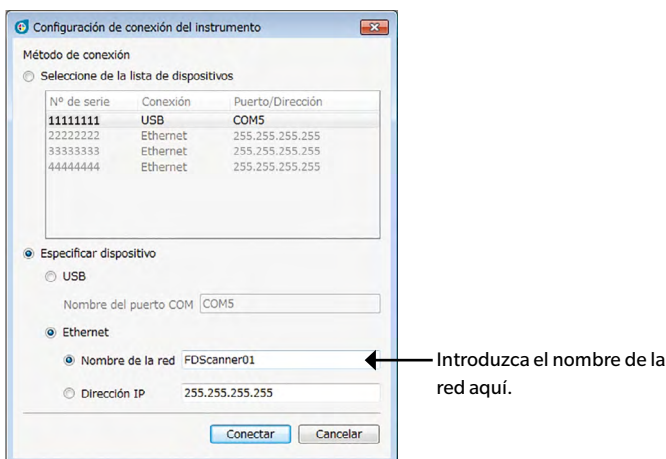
Configuración de conexión del instrumento

Método de conexión

Seleccione de la lista de dispositivos

| Nº de serie | Conexión | Puerto/Dirección |
|---|---|---|
| 11111111 | USB | COM5 |
| 22222222 | Ethernet | 255.255.255.255 |
| 33333333 | Ethernet | 255.255.255.255 |
| 44444444 | Ethernet | 255.255.255.255 |

Especificar dispositivo

USB

Nombre del puerto COM COM5

Ethernet

Nombre de la red FDScanner01

Dirección IP 255.255.255.255

Conectar Cancelar

Introduzca el nombre de la red aquí.